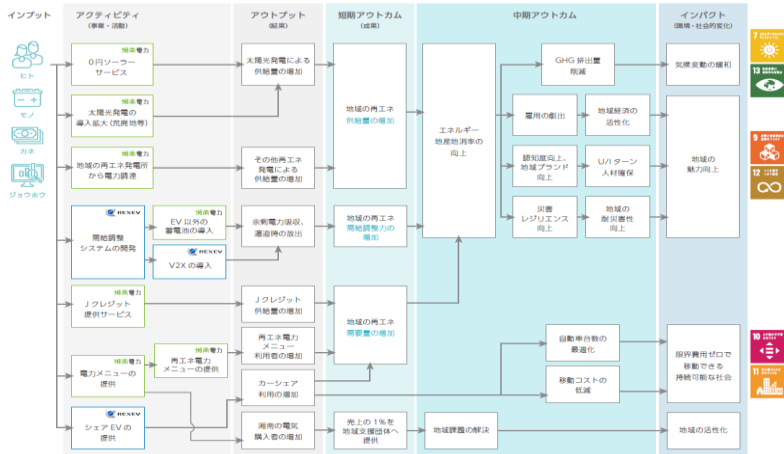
インプット

ヒト

モノ

カネ

ジョウホウ

アクティビティ
(事業・活動)

湘南電力
0円ソーラーサービス

湘南電力
太陽光発電の導入拡大(荒廃地等)

湘南電力
地域の再エネ発電所から電力調達

REXEV
需給調整システムの開発

湘南電力
EV以外の蓄電池の導入

REXEV
V2Xの導入

湘南電力
Jクレジット提供サービス

湘南電力
電力メニューの提供

湘南電力
再エネ電力メニューの提供

REXEV
シェアEVの提供

アウトプット
(結果)

太陽光発電による供給量の増加

その他再エネ発電による供給量の増加

余剰電力吸収、遮遅時の放出

Jクレジット供給量の増加

再エネ電力メニュー利用者の増加

カーシェア利用の増加

湘南の電気購入者の増加

短期アウトカム
(成果)

地域の再エネ供給量の増加

地域の再エネ需給調整力の増加

地域の再エネ需要量の増加

売上の1%を地域支援団体へ提供

中期アウトカム

エネルギー地産地消率の向上

GHG排出量削減

雇用の創出

地域経済の活性化

認知度向上、地域ブランド向上

U/Iターン人材確保

災害レジリエンス向上

地域の耐災害性向上

自動車台数の最適化

移動コストの低減

地域課題の解決

インパクト
(課題・社会的変化)

気候変動の緩和

地域の魅力向上

限界費用ゼロで移動できる持続可能な社会

地域の活性化

7
13
9
12
10
11